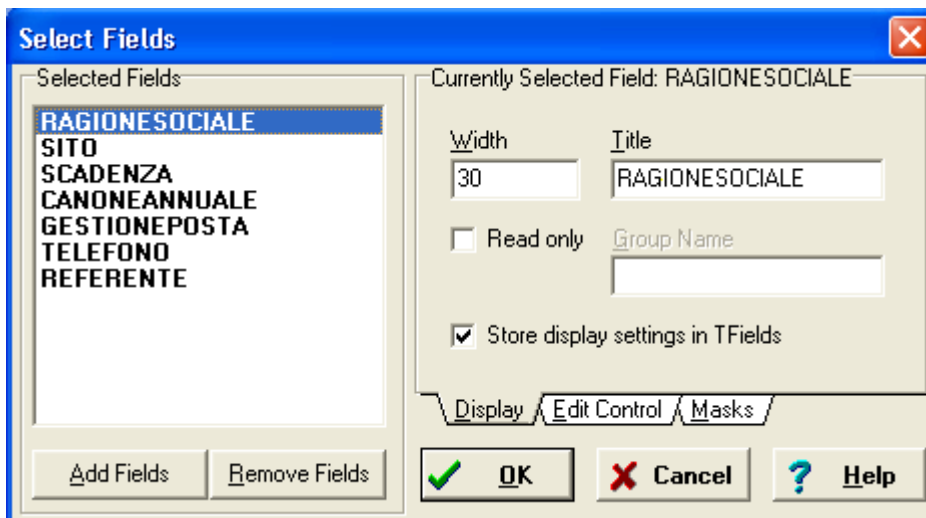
Select Fields

Selected Fields

RAGIONESOCIALE
SITO
SCADENZA
CANONEANNUALE
GESTIONEPOSTA
TELEFONO
REFERENTE

Currently Selected Field: RAGIONESOCIALE

Width
30

Title
RAGIONESOCIALE

Read only

Group Name

Store display settings in TFields

Display
Edit Control
Masks

Add Fields
Remove Fields

OK
Cancel
Help